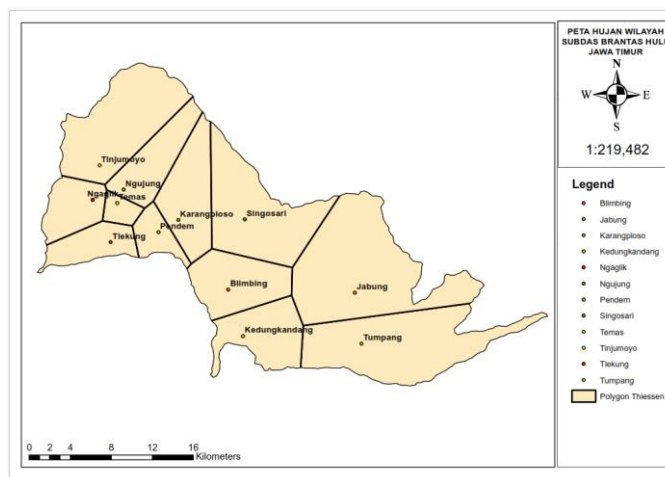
Tinjumoyo
Ngujung
Ngaglik
Temas
Karangploso
Singosari
Pendem
Tlekung
Blimbing
Jabung
Kedungkandang
Tumpang

0 2 4 8 12 16
Kilometers

PETA HUJAN WILAYAH
SUBDAS BRANTAS HULU
JAWA TIMUR

N
W
E
S

1:219,482

Legend
Blimbing
Jabung
Karangploso
Kedungkandang
Ngaglik
Ngujung
Pendem
Singosari
Temas
Tinjumoyo
Tlekung
Tumpang
Polygon Thiessen